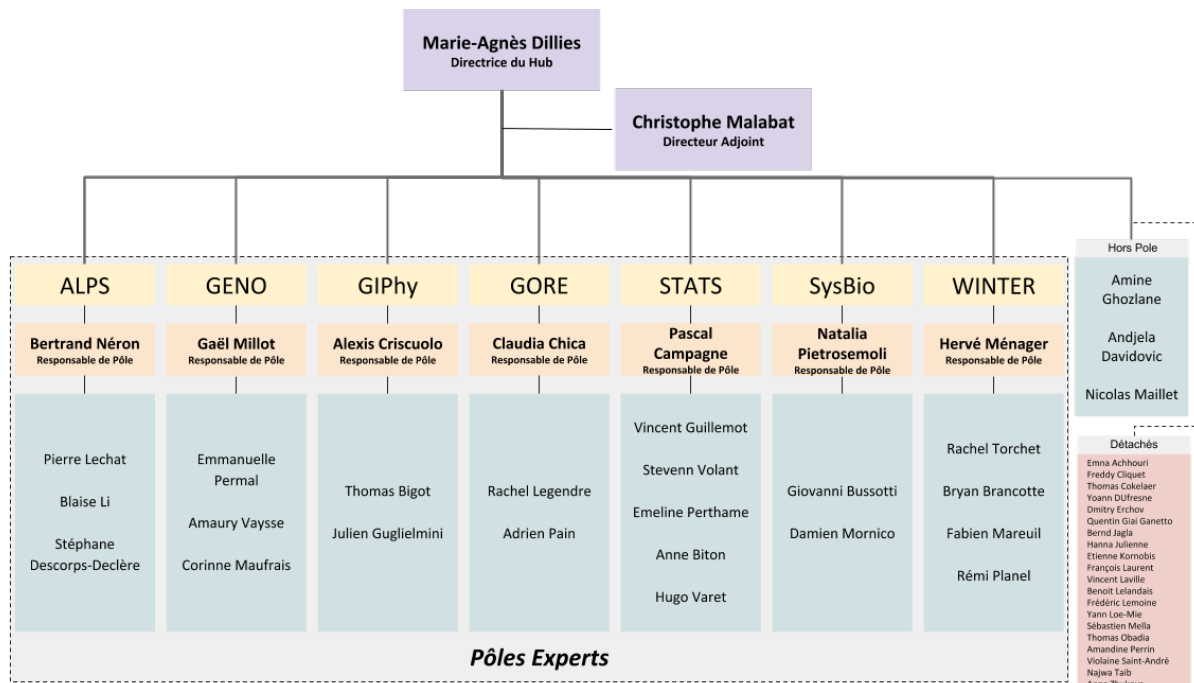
Marie-Agnès Dillies
Directrice du Hub

Christophe Malabat
Directeur Adjoint

ALPS
Bertrand Néron
Responsable de Pôle
Pierre Lechat
Blaise Li
Stéphane Descorps-Declère

GENO
Gaël Millot
Responsable de Pôle
Emmanuelle Permal
Amaury Vaysse
Corinne Maufrais

GIPhy
Alexis Criscuolo
Responsable de Pôle
Thomas Bigot
Julien Guglielmini

GORE
Claudia Chica
Responsable de Pôle
Rachel Legendre
Adrien Pain

STATS
Pascal Campagne
Responsable de Pôle
Vincent Guillemot
Stevenn Volant
Emeline Perthame
Anne Biton
Hugo Varet

SysBio
Natalia Pietrosemoli
Responsable de Pôle
Giovanni Bussotti
Damien Mornico

WINTER
Hervé Ménager
Responsable de Pôle
Rachel Torchet
Bryan Brancotte
Fabien Mareuil
Rémi Planel

Pôles Experts

Hors Pole
Amine Ghozlane
Andjela Davidovic
Nicolas Maillet

Détachés
Emna Achhouri
Freddy Cliquet
Thomas Cokelaer
Yoann DUfresne
Dmitry Erchov
Quentin Giai Ganetto
Bernd Jagla
Hanna Julienne
Etienne Kornobis
François Laurent
Vincent Laville
Benoit Lelandais
Frédéric Lemoine
Yann Loe-Mie
Sébastien Mella
Thomas Obadia
Amandine Perrin
Violaine Saint-André
Najwa Taib
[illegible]